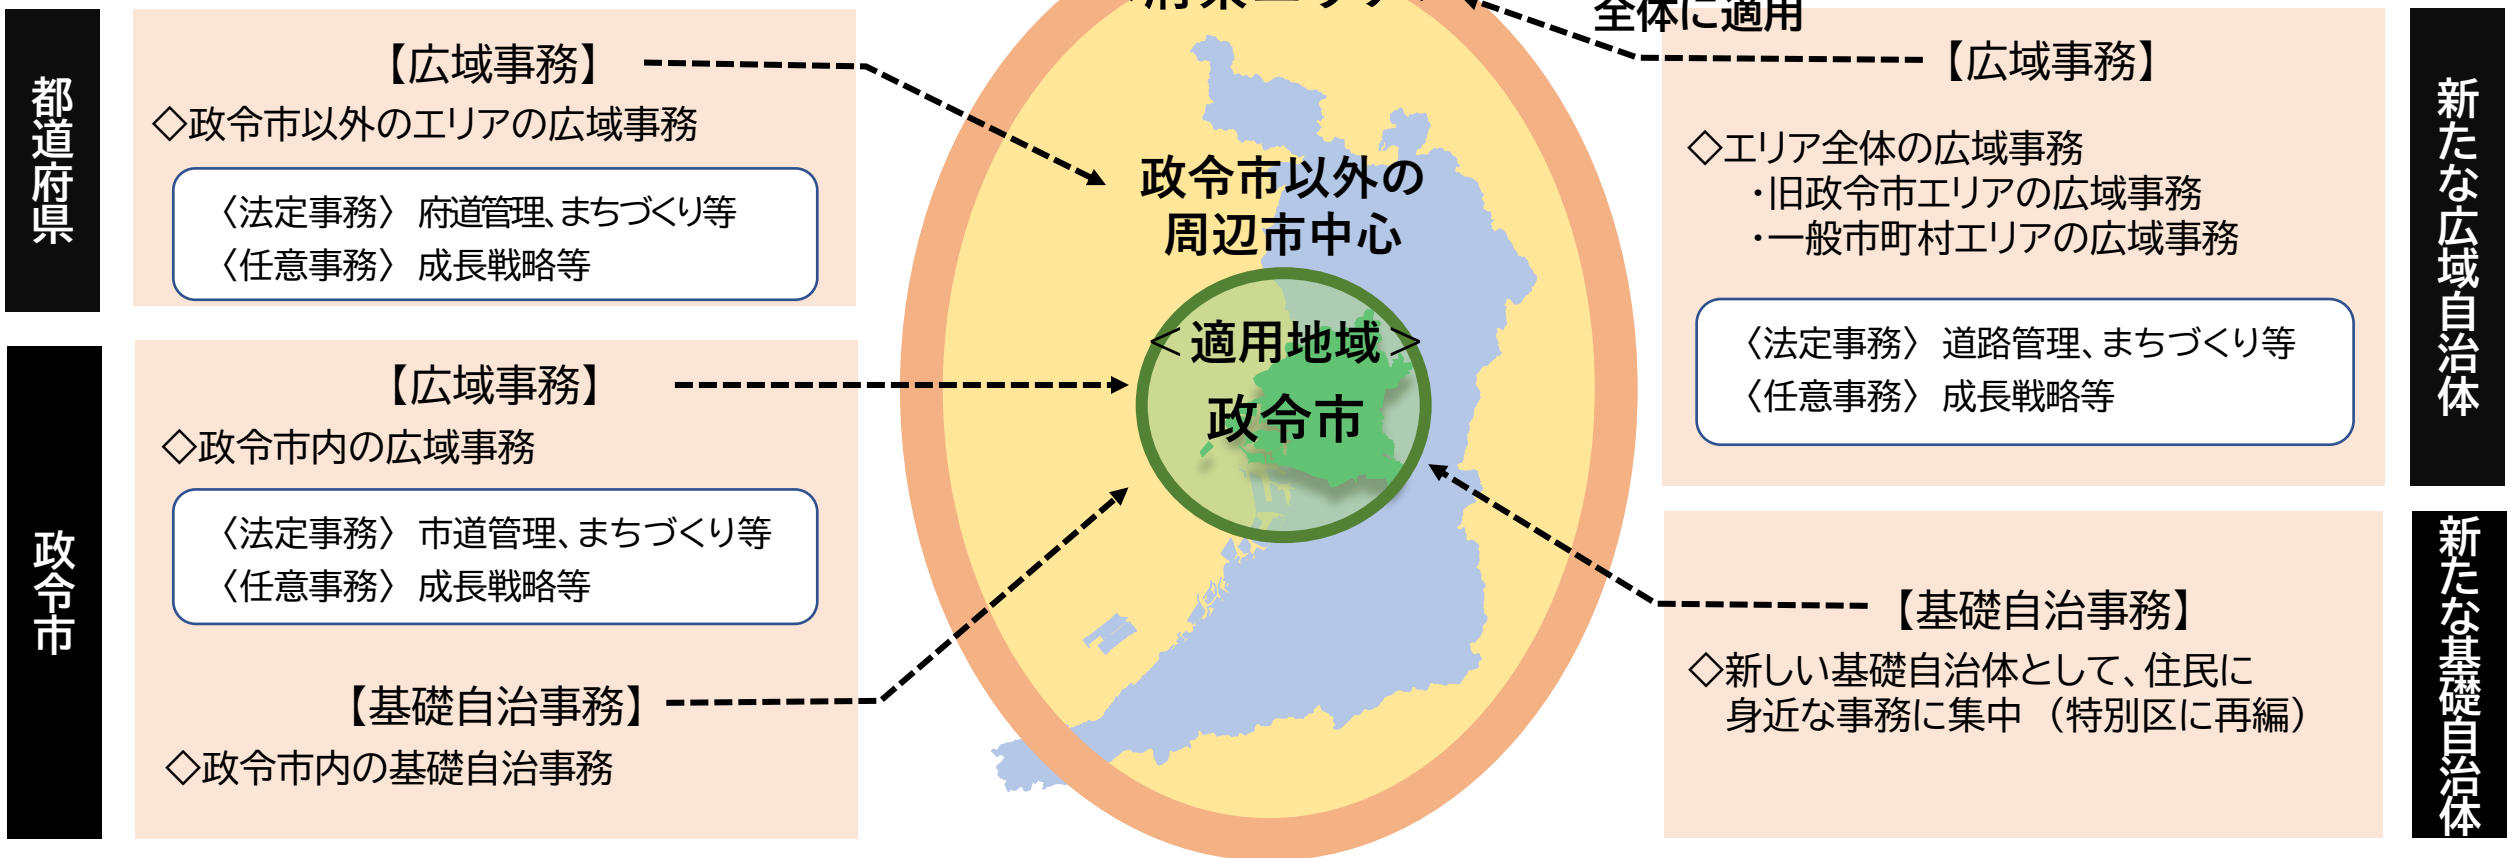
都道府県

【広域事務】
◇政令市以外のエリアの広域事務
〈法定事務〉 府道管理、まちづくり等
〈任意事務〉 成長戦略等

政令市

【広域事務】
◇政令市内の広域事務
〈法定事務〉 市道管理、まちづくり等
〈任意事務〉 成長戦略等

【基礎自治事務】
◇政令市内の基礎自治事務

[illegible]全体に適用

政令市以外の周辺市中心

＜適用地域＞
政令市

新たな広域自治体

【広域事務】
◇エリア全体の広域事務
・旧政令市エリアの広域事務
・一般市町村エリアの広域事務
〈法定事務〉 道路管理、まちづくり等
〈任意事務〉 成長戦略等

新たな基礎自治体

【基礎自治事務】
◇新しい基礎自治体として、住民に身近な事務に集中（特別区に再編）